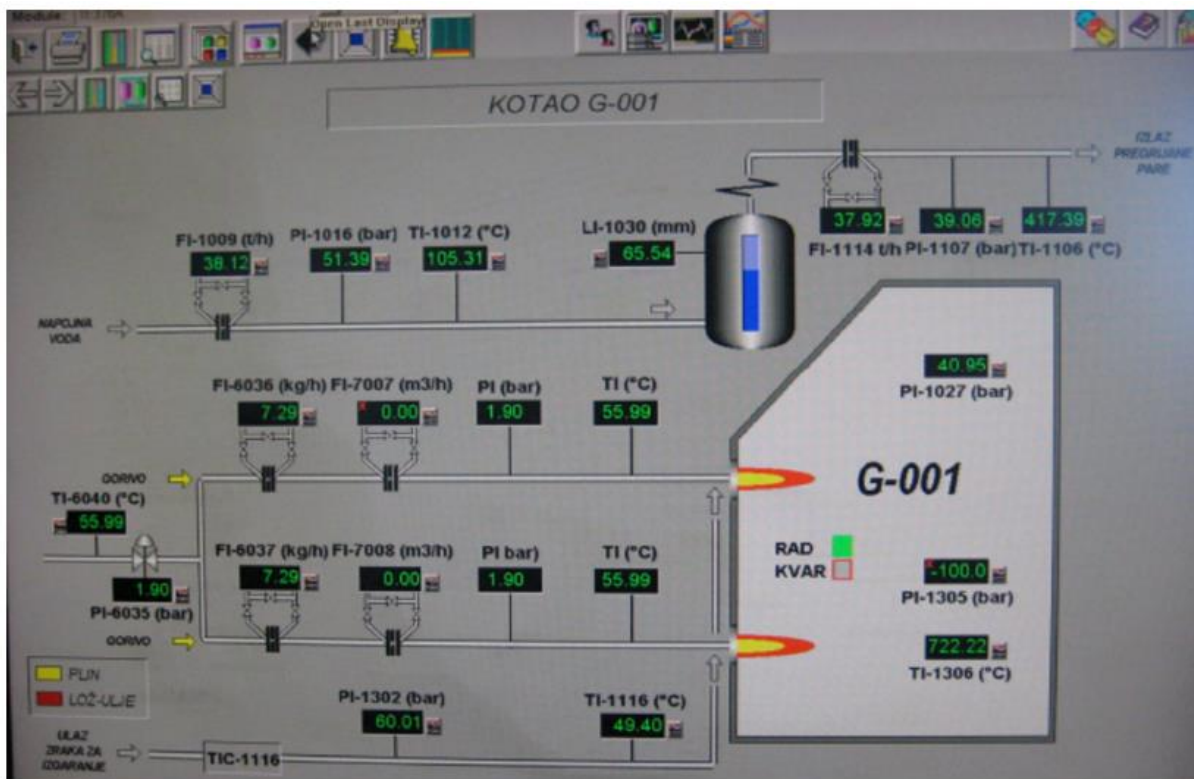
Module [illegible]

Open Last Display

KOTAO G-001

IZLAZ PREGRIJANE PARE

FI-1009 (t/h) 38.12
PI-1016 (bar) 51.39
TI-1012 (°C) 105.31
LI-1030 (mm) 65.54
37.92 FI-1114 t/h
39.06 PI-1107 (bar)
417.39 TI-1106 (°C)

NAPOJNA VODA

40.95 PI-1027 (bar)

FI-6036 (kg/h) 7.29
FI-7007 (m3/h) 0.00
PI (bar) 1.90
TI (°C) 55.99

GORIVO

TI-6040 (°C) 55.99

G-001

RAD
KVAR

FI-6037 (kg/h) 7.29
FI-7008 (m3/h) 0.00
PI bar 1.90
TI (°C) 55.99

1.90 PI-6035 (bar)

-100.0 PI-1305 (bar)

GORIVO

722.22 TI-1306 (°C)

PLIN
LOŽ-ULJE

PI-1302 (bar) 60.01
TI-1116 (°C) 49.40

ULAZ ZRAKA ZA IZGARANJE

TIC-1116